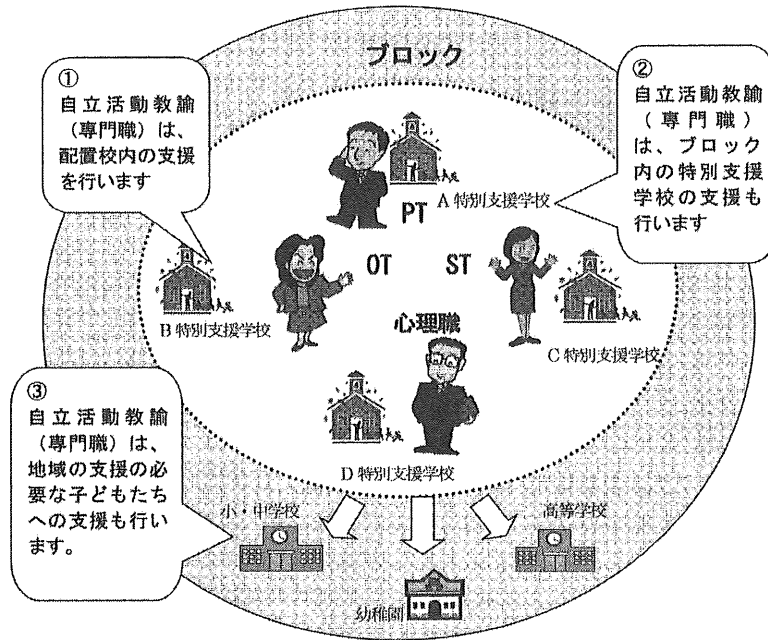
ブロック

①
自立活動教諭（専門職）は、配置校内の支援を行います

②
自立活動教諭（専門職）は、ブロック内の特別支援学校の支援も行います

PT
A 特別支援学校

OT

ST

B 特別支援学校

C 特別支援学校

心理職

D 特別支援学校

③
自立活動教諭（専門職）は、地域の支援の必要な子どもたちへの支援も行います。

小・中学校

高等学校

幼稚園